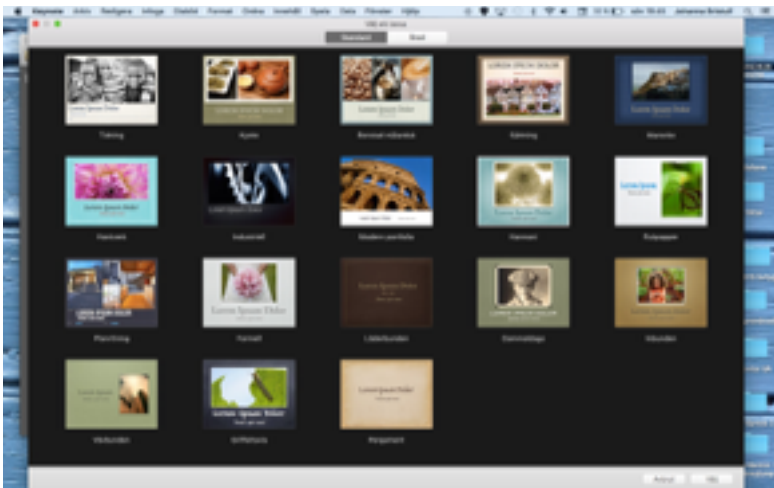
Keynote Arkiv Redigera Infoga Diabild Format Ordna Innehåll Spela Dela Fönster Hjälp

Välj ett tema

Standard Bred

Tidning

Kyoto

Bonvivat

Galleri

Klassisk

Industriell

Modern portfolio

Kamrat

Bokpapper

Planritning

Formell

Läderbunden

Kaviar

Vårbunden

Antifamn

Pergament

Avbryt Välj